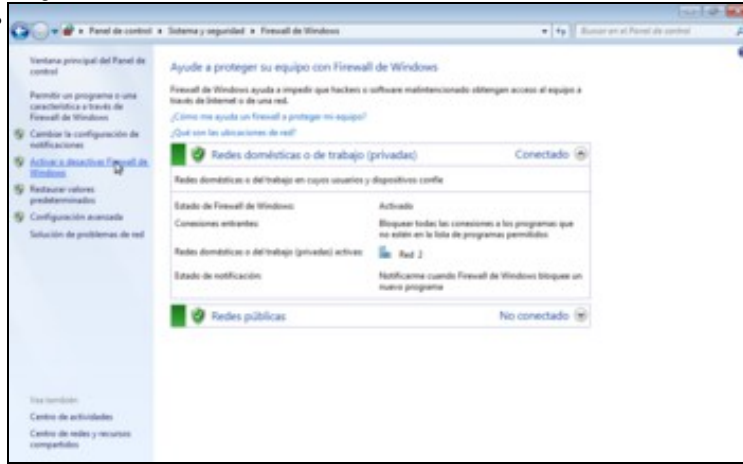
▸ Panel de control ▸ Sistema y seguridad ▸ Firewall de Windows

Buscar en el Panel de control

Ventana principal del Panel de control

Permitir un programa o una característica a través de Firewall de Windows

Cambiar la configuración de notificaciones

Activar o desactivar Firewall de Windows

Restaurar valores predeterminados

Configuración avanzada

Solución de problemas de red

Vea también

Centro de actividades

Centro de redes y recursos compartidos

Ayude a proteger su equipo con Firewall de Windows

Firewall de Windows ayuda a impedir que hackers o software malintencionado obtengan acceso al equipo a través de Internet o de una red.

¿Cómo me ayuda un firewall a proteger mi equipo?

¿Qué son las ubicaciones de red?

Redes domésticas o de trabajo (privadas)

Conectado

Redes domésticas o del trabajo en cuyos usuarios y dispositivos confíe

| | |
|---|---|
| Estado de Firewall de Windows: | Activado |
| Conexiones entrantes: | Bloquear todas las conexiones a los programas que no estén en la lista de programas permitidos |
| Redes domésticas o del trabajo (privadas) activas: | Red 2 |
| Estado de notificación: | Notificarme cuando Firewall de Windows bloquee un nuevo programa |

Redes públicas

No conectado